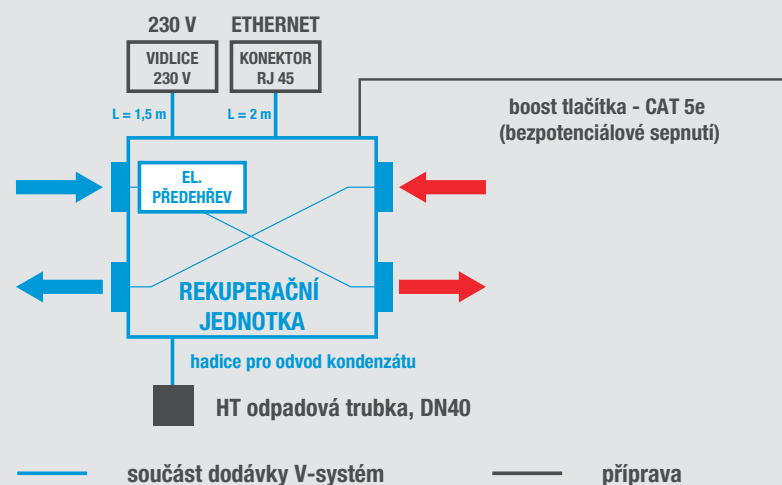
230 V
ETHERNET
VIDLICE 230 V
KONEKTOR RJ 45
L = 1,5 m
L = 2 m
boost tlačítka - CAT 5e
(bezpotenciálové sepnutí)
EL. PŘEDEHŘEV
REKUPERAČNÍ JEDNOTKA
hadice pro odvod kondenzátu
HT odpadová trubka, DN40
součást dodávky V-systém
příprava